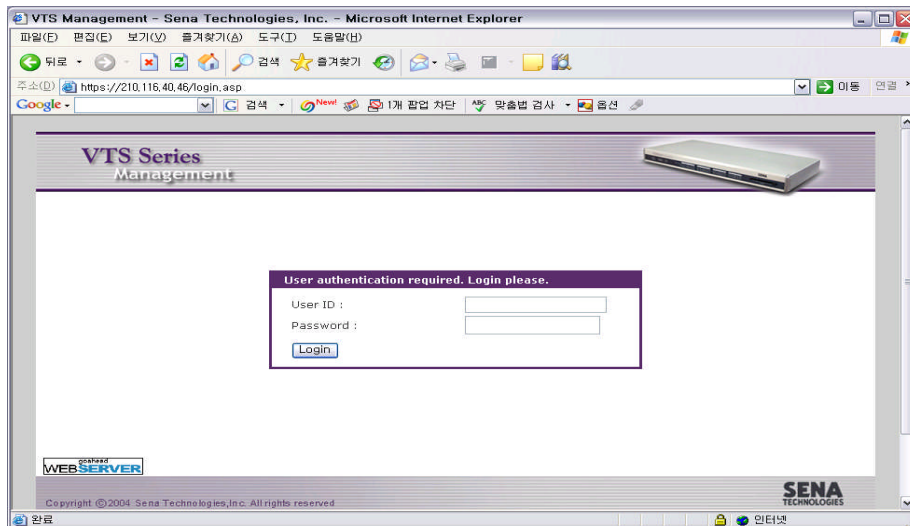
VTS Management - Sena Technologies, Inc. - Microsoft Internet Explorer

파일(F) 편집(E) 보기(V) 즐겨찾기(A) 도구(T) 도움말(H)

뒤로 검색 즐겨찾기

주소(D) https://210.116.40.46/login.asp 이동 연결

Google 검색 New! 1개 팝업 차단 맞춤법 검사 옵션

VTS Series
Management

User authentication required. Login please.

User ID :
Password :
Login

goahead
WEBSERVER

Copyright ©2004 Sena Technologies,Inc. All rights reserved

SENA
TECHNOLOGIES

완료 인터넷